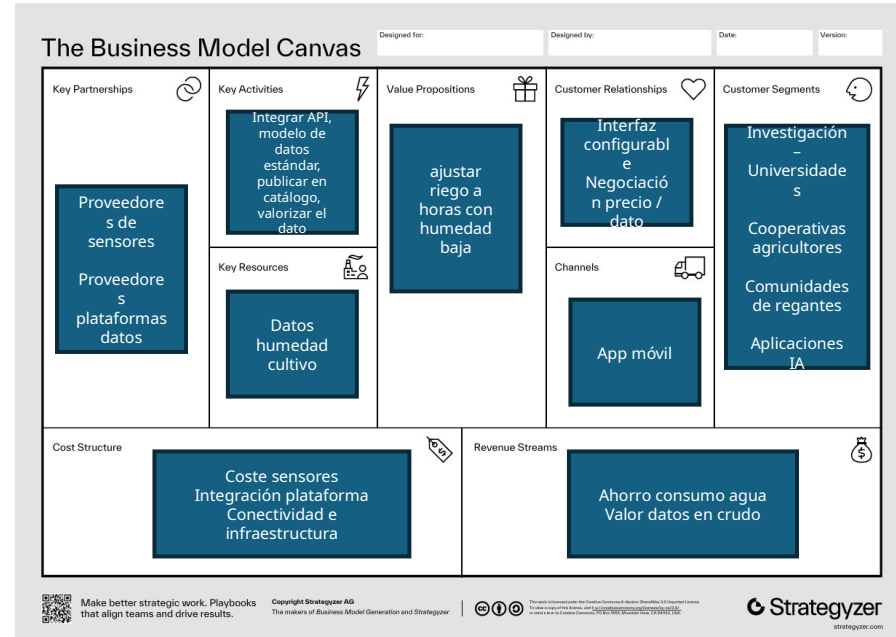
The Business Model Canvas

Designed for:

Designed by:

Date:

Version:

Key Partnerships

Proveedores de sensores

Proveedores plataformas datos

Key Activities

Integrar API, modelo de datos estándar, publicar en catálogo, valorizar el dato

Key Resources

Datos humedad cultivo

Value Propositions

ajustar riego a horas con humedad baja

Customer Relationships

Interfaz configurable

Negociación precio / dato

Channels

App móvil

Customer Segments

Investigación – Universidades

Cooperativas agricultores

Comunidades de regantes

Aplicaciones IA

Cost Structure

Coste sensores
Integración plataforma
Conectividad e infraestructura

Revenue Streams

Ahorro consumo agua
Valor datos en crudo

Make better strategic work. Playbooks that align teams and drive results.

Copyright Strategyzer AG
The makers of Business Model Generation and Strategyzer

This work is licensed under the Creative Commons Attribution-ShareAlike 3.0 Unported License. To view a copy of this license, visit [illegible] or send a letter to Creative Commons, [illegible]

Strategyzer
strategyzer.com